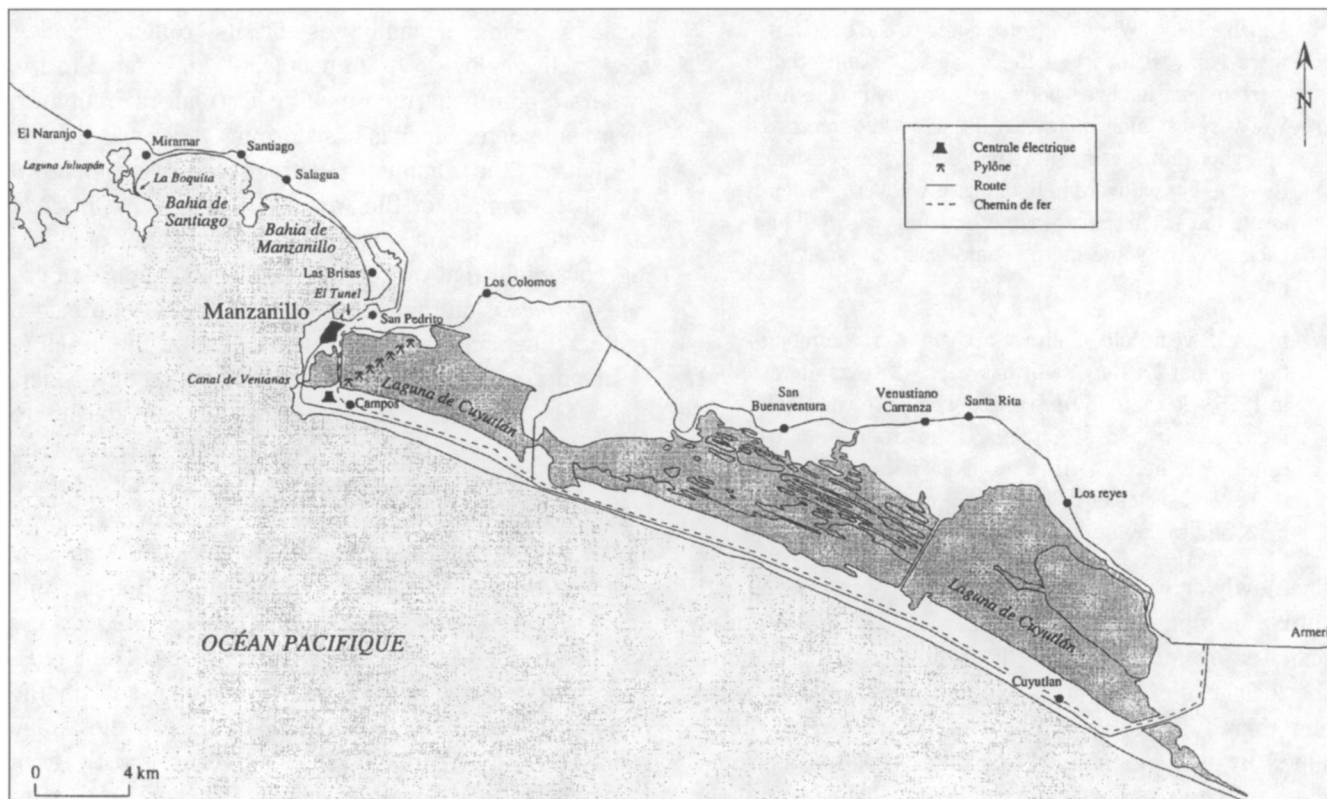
N

Centrale électrique
Pylône
Route
Chemin de fer

El Naranjo
Miramar
Santiago
Laguna Juluapán
La Boquita
Salagua
Bahía de Santiago
Bahía de Manzanillo
Las Brisas
El Tunel
Manzanillo
San Pedrito
Los Colomos
Canal de Ventanas
Campos
Laguna de Cuyutlán
San Buenaventura
Venustiano Carranza
Santa Rita
Los reyes
Laguna de Cuyutlán
Armer
Cuyutlan
OCÉAN PACIFIQUE
0
4 km